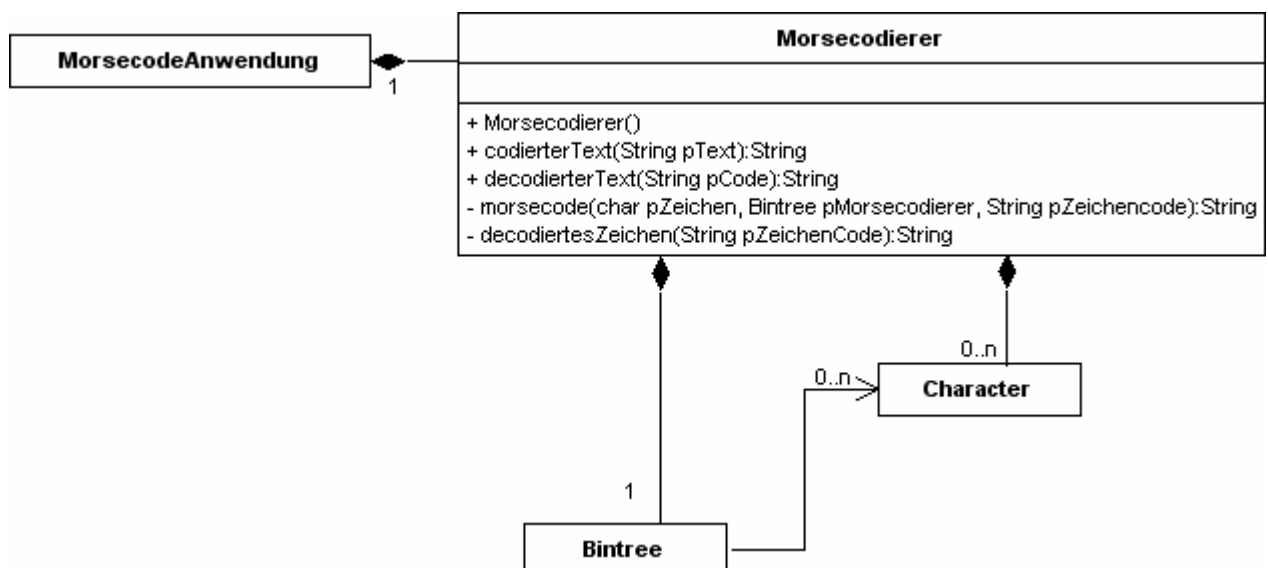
MorsecodeAnwendung

1

Morsecodierer

+ Morsecodierer()
+ codierterText(String pText):String
+ decodierterText(String pCode):String
- morsecode(char pZeichen, Bintree pMorsecodierer, String pZeichencode):String
- decodiertesZeichen(String pZeichenCode):String

0..n

0..n

Character

1

Bintree